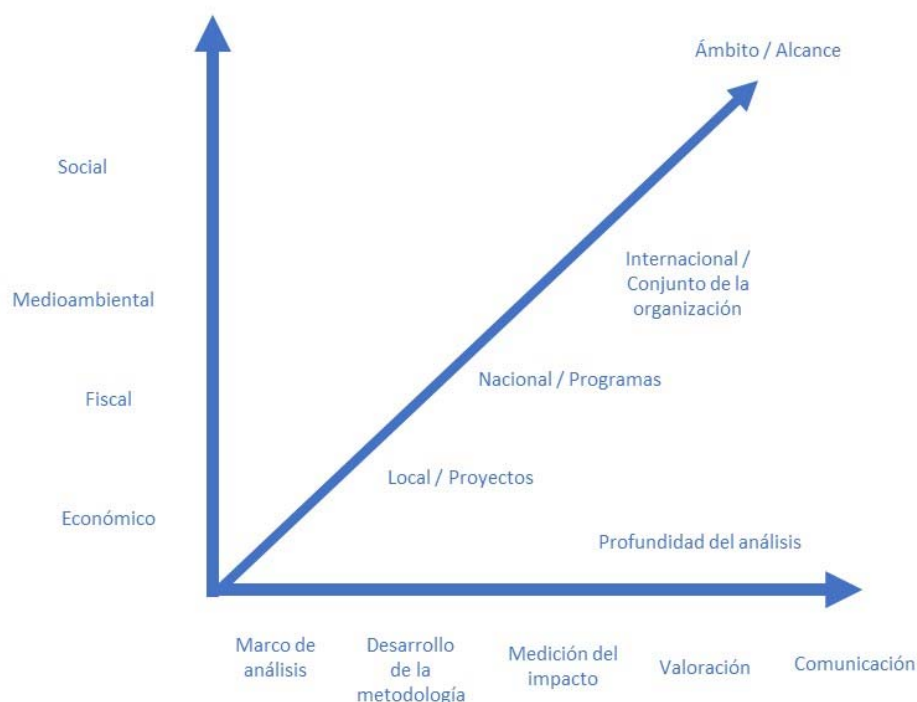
Ámbito / Alcance

Social

Medioambiental

Fiscal

Económico

Internacional / Conjunto de la organización

Nacional / Programas

Local / Proyectos

Profundidad del análisis

Marco de análisis

Desarrollo de la metodología

Medición del impacto

Valoración

Comunicación